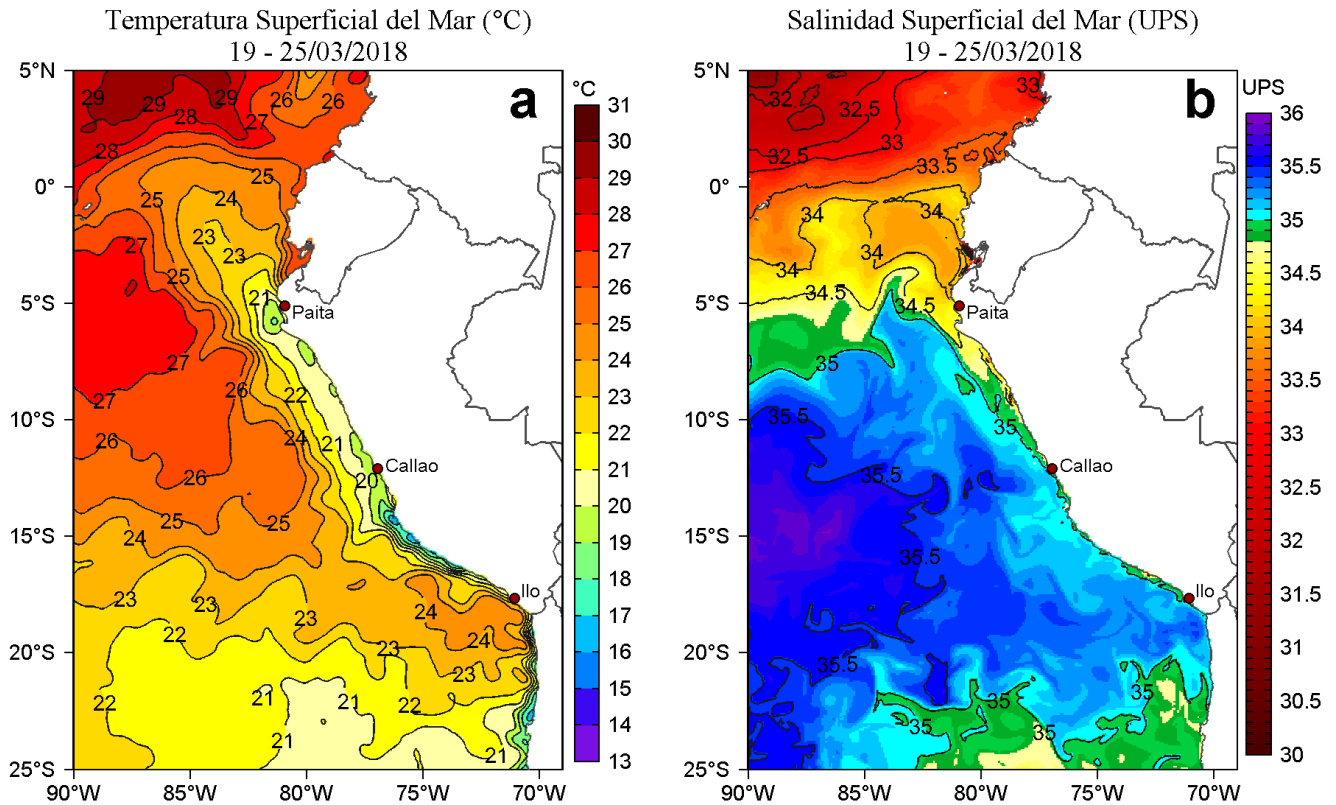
Temperatura Superficial del Mar (°C)
19 - 25/03/2018

a

°C
31
30
29
28
27
26
25
24
23
22
21
20
19
18
17
16
15
14
13

5°N
0°
5°S
10°S
15°S
20°S
25°S
90°W 85°W 80°W 75°W 70°W

29 29 28 29 26 26 27 28 25 25 24 23 23 27 25 21 Paita 27 26 22 27 26 24 21 26 Callao 20 25 25 24 23 23 24 22 23 24 23 23 22 21 21 22 21 21

Salinidad Superficial del Mar (UPS)
19 - 25/03/2018

b

UPS
36
35.5
35
34.5
34
33.5
33
32.5
32
31.5
31
30.5
30

5°N
0°
5°S
10°S
15°S
20°S
25°S
90°W 85°W 80°W 75°W 70°W

32 32.5 33 33 32.5 33.5 34 34 34 34 34.5 34.5 Paita 35 35.5 35 Callao 35.5 35.5 Ilo 35.5 35 35 35 35 35